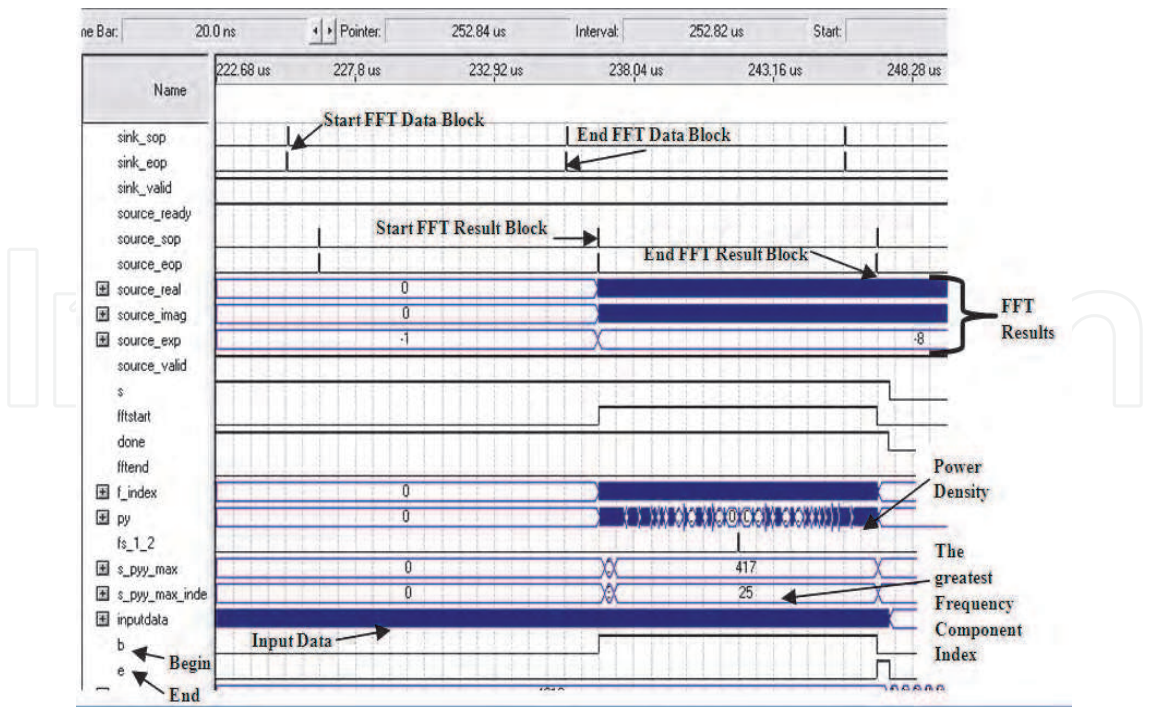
ne Bar: 20.0 ns Pointer: 252.84 us Interval: 252.82 us Start:

Name

222.68 us 227.8 us 232.92 us 238.04 us 243.16 us 248.28 us

sink_sop
sink_eop
sink_valid
source_ready
source_sop
source_eop
source_real
source_imag
source_exp
source_valid
s
fftstart
done
fftend
f_index
py
fs_1_2
s_pyy_max
s_pyy_max_inde
inputdata
b
e

Start FFT Data Block
End FFT Data Block
Start FFT Result Block
End FFT Result Block

0
0
-1
-8

FFT Results

0
0
0
417
0
25

Power Density

The greatest Frequency Component Index

Input Data

Begin
End